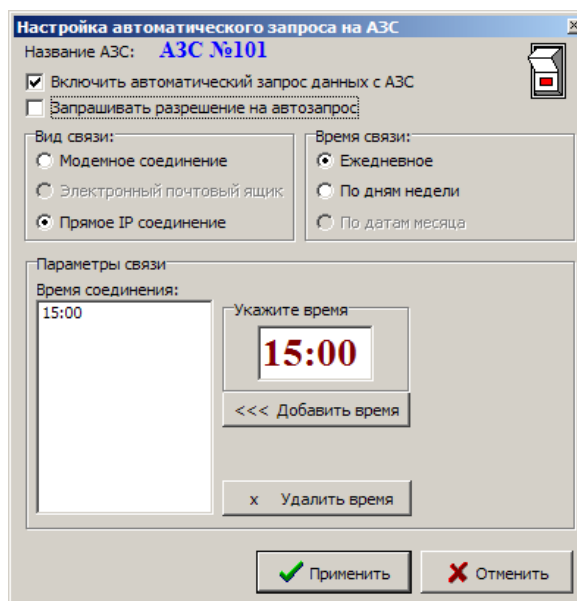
Настройка автоматического запроса на АЗС

Название АЗС: АЗС №101

Включить автоматический запрос данных с АЗС

Запрашивать разрешение на автозапрос

Вид связи:

Модемное соединение

Электронный почтовый ящик

Прямое IP соединение

Время связи:

Ежедневное

По дням недели

По датам месяца

Параметры связи

Время соединения:

15:00

Укажите время

15:00

<<< Добавить время

x Удалить время

Применить

Отменить